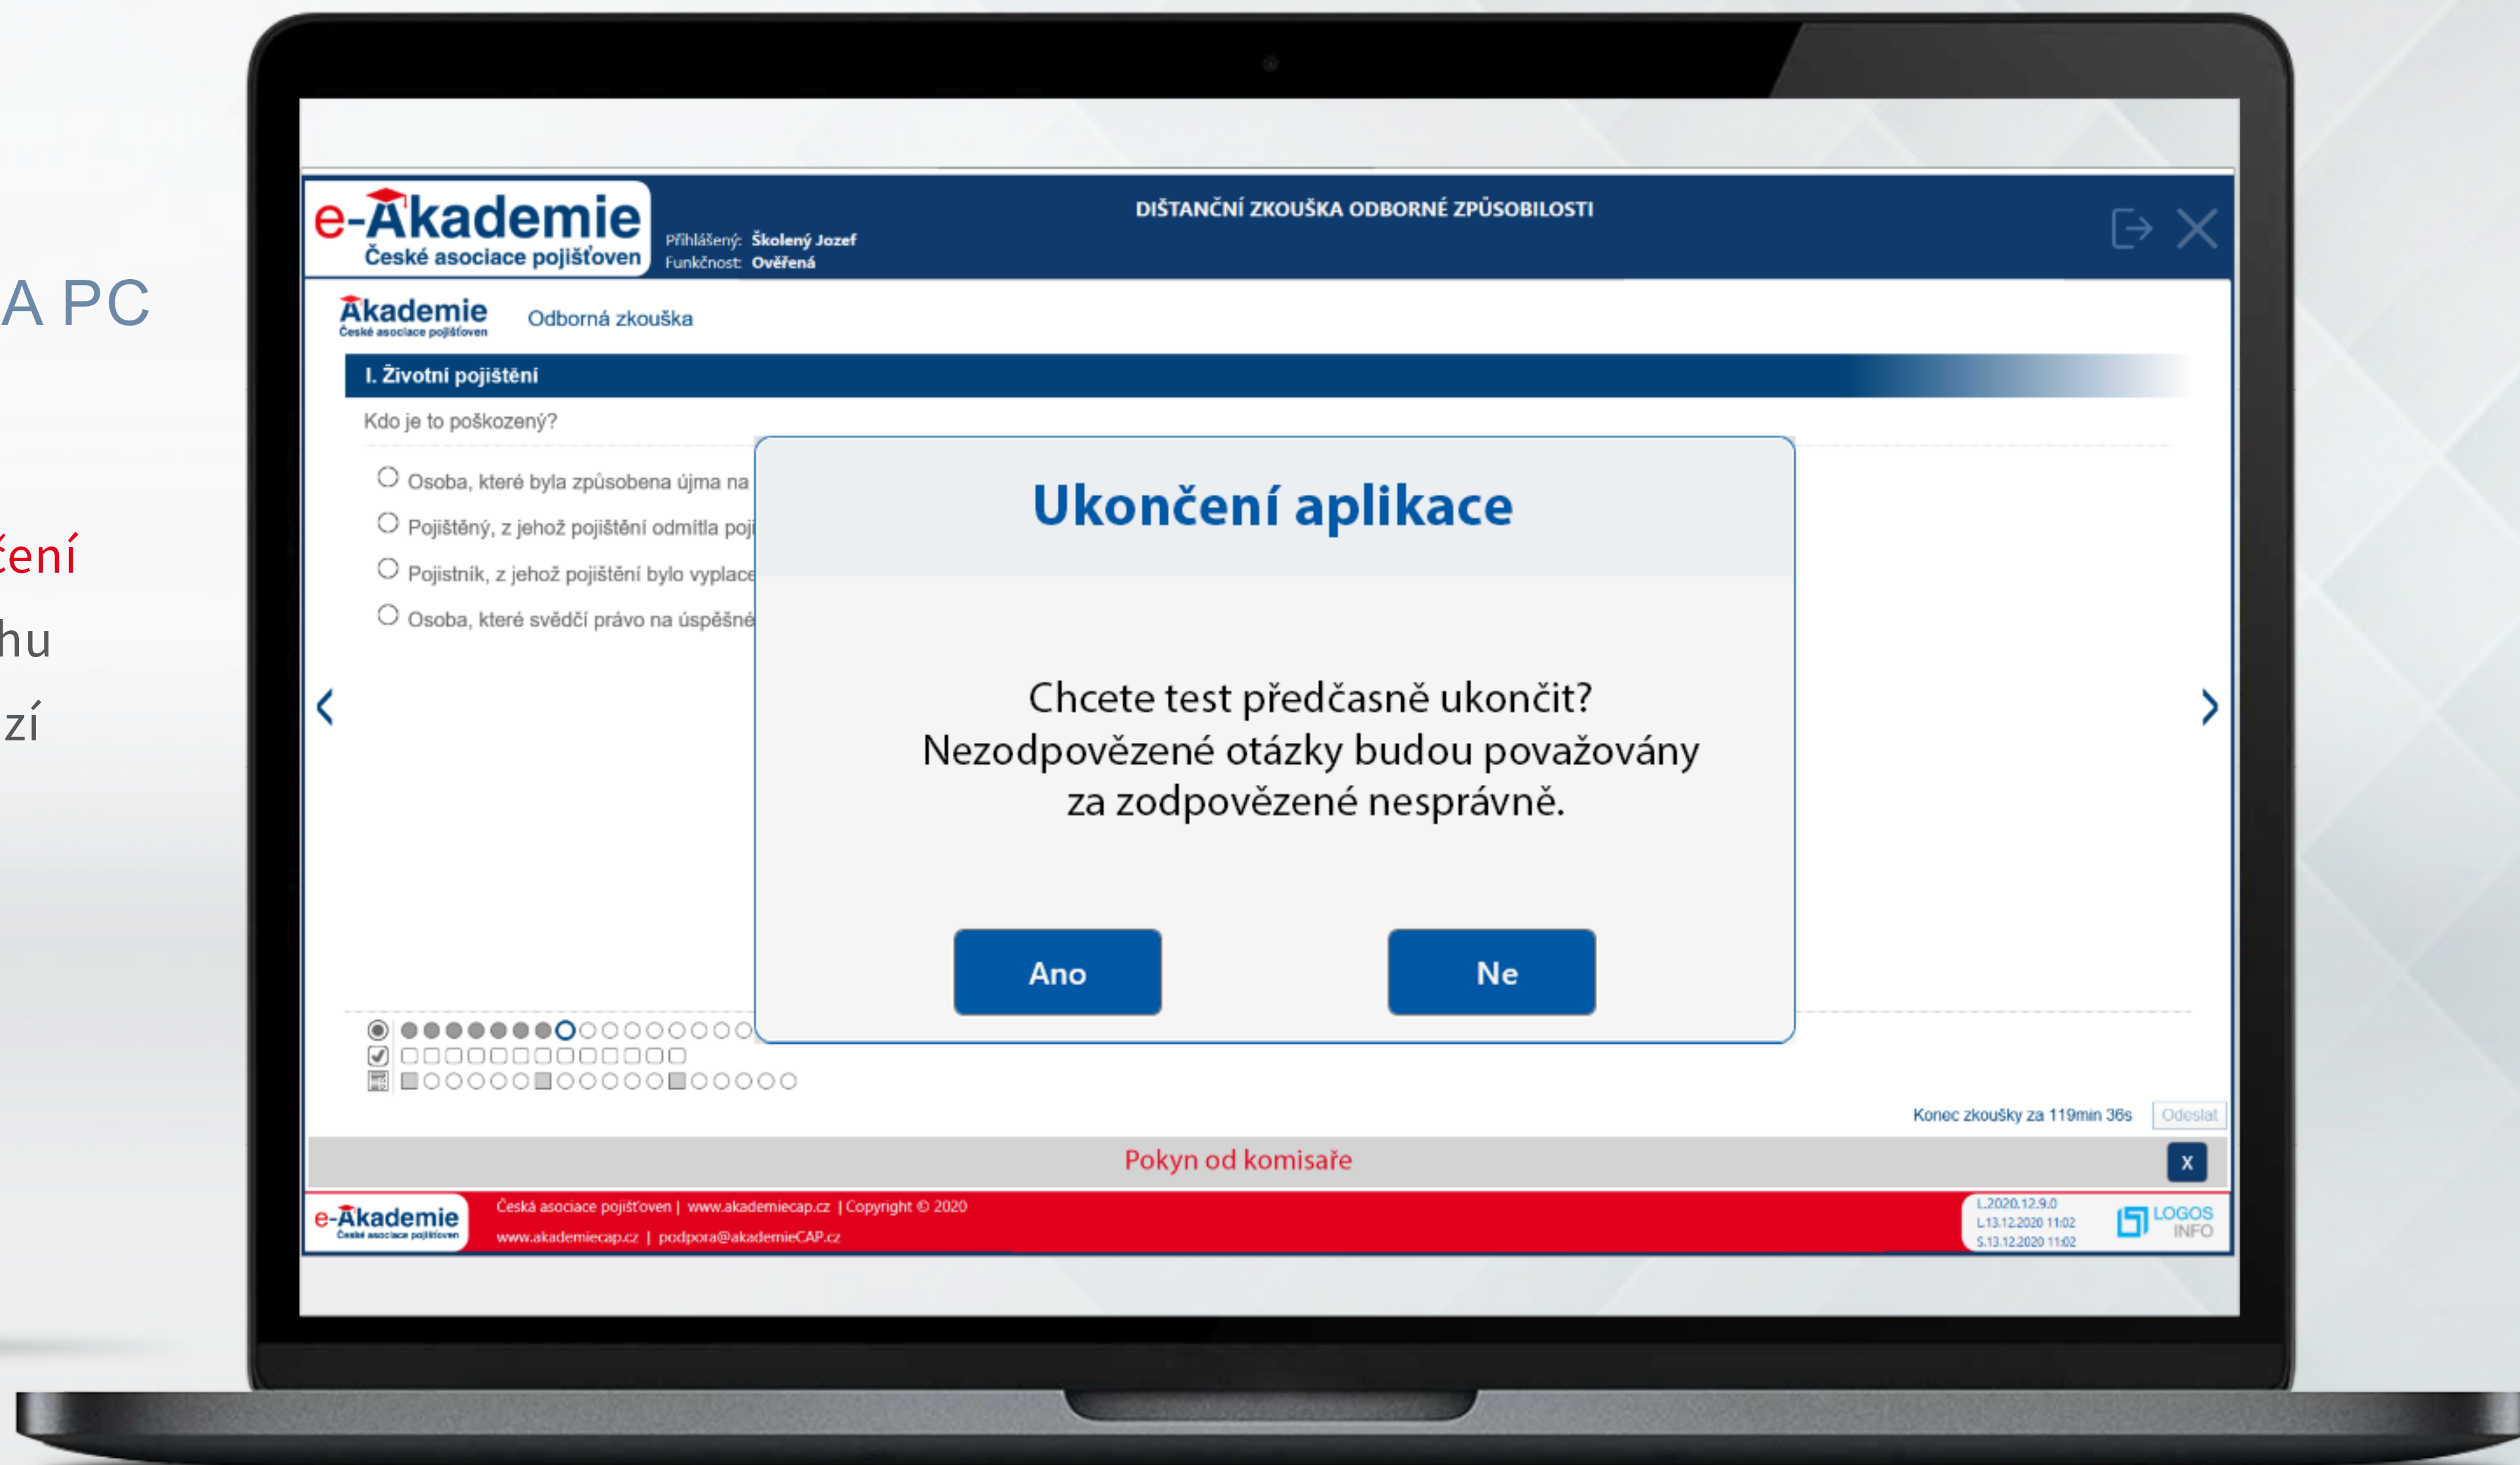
A PC

ční
hu
zí

e-Akademie
České asociace pojišťoven

Přihlášený: Školený Jozef
Funkčnost: Ověřená

DIŠTANČNÍ ZKOUŠKA ODBORNÉ ZPŮSOBILOSTI

Akademie
České asociace pojišťoven

Odborná zkouška

I. Životní pojištění

Kdo je to poškozený?

Osoba, které byla způsobena újma na
Pojištěný, z jehož pojištění odmítla poj
Pojistník, z jehož pojištění bylo vyplace
Osoba, které svědčí právo na úspěšné

Ukončení aplikace

Chcete test předčasně ukončit?
Nezodpovězené otázky budou považovány za zodpovězené nesprávně.

Ano

Ne

Konec zkoušky za 119min 36s

Odeslat

Pokyn od komisaře

x

e-Akademie
České asociace pojišťoven

Česká asociace pojišťoven | www.akademiecap.cz | Copyright © 2020
www.akademiecap.cz | podpora@akademieCAP.cz

L.2020.12.9.0
L.13.12.2020 11:02
S.13.12.2020 11:02

LOGOS
INFO